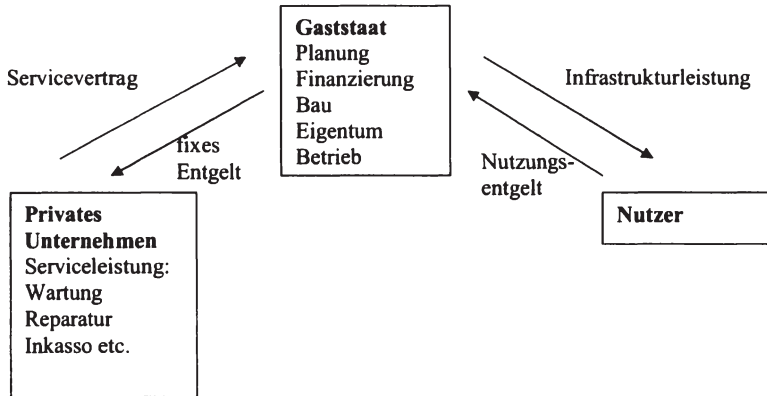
Gaststaat
Planung
Finanzierung
Bau
Eigentum
Betrieb

Servicevertrag

fixes
Entgelt

Infrastrukturleistung

Nutzungs-
entgelt

Privates
Unternehmen
Serviceleistung:
Wartung
Reparatur
Inkasso etc.

Nutzer